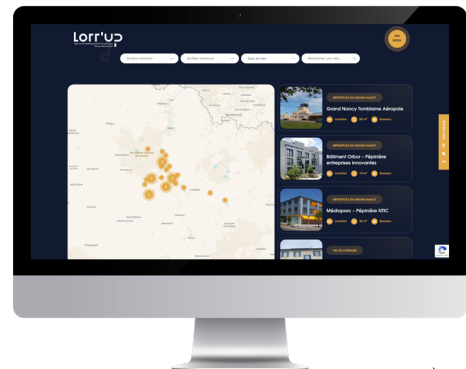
Lorr'up

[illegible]

Surface minimum

Surface maximum

Type de bien

Recherchez une ville...

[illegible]

MÉTROPOLE DU GRAND NANCY

Grand Nancy Tomblaine Aéroport

MÉTROPOLE DU GRAND NANCY

Bâtiment Orbor – Pépinière entreprises innovantes

MÉTROPOLE DU GRAND NANCY

Médiaparc – Pépinière NTIC

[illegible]